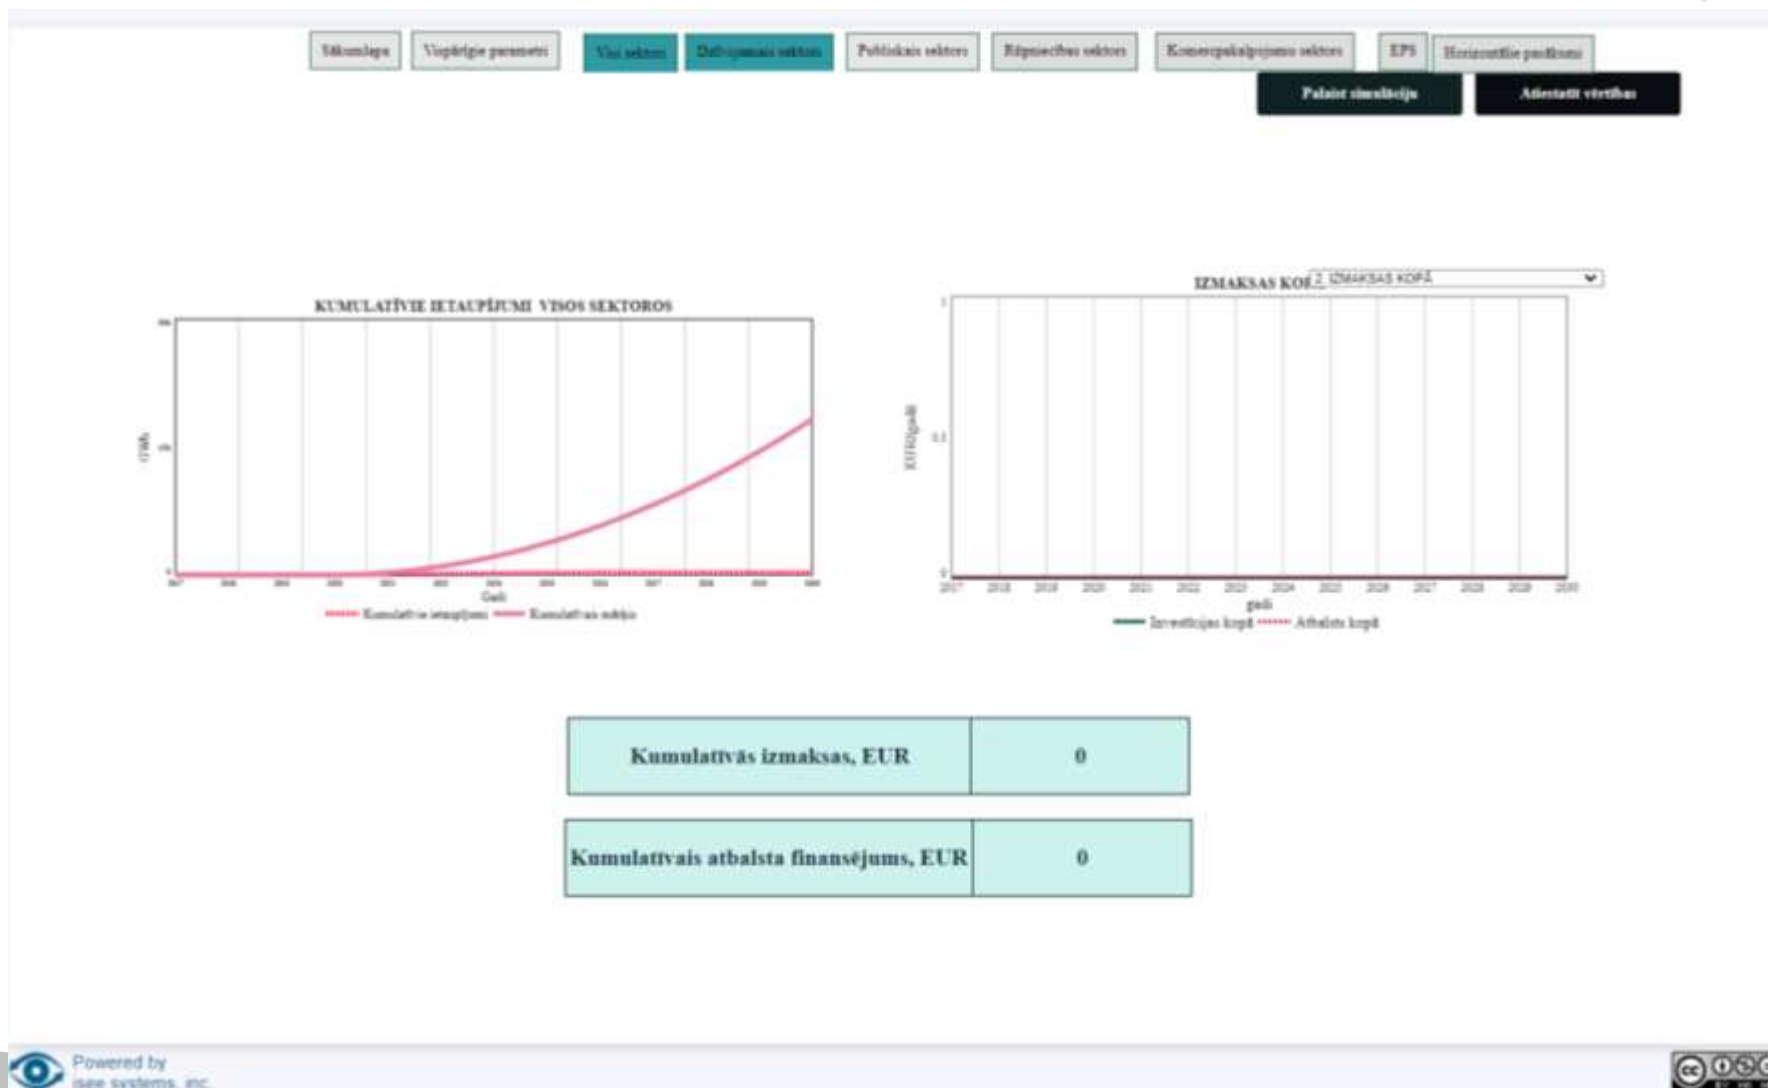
Sākumlapa Vispārīgie parametri Visi sektori Dzīvojamais sektors Publiskais sektors Rūpniecības sektors Komercpakalpojumu sektors EPS Horizontālie pasākumi

Palaist simulāciju Atiestatīt vērtības

KUMULATĪVIE IETAUPĪJUMI VISOS SEKTOROS

GWh

Gadi

Kumulatīvie ietaupījumi Kumulatīvais mērķis

IZMAKSAS KOPĀ 2. IZMAKSAS KOPĀ

1

0.5

0

EUR/gadā

2017 2018 2019 2020 2021 2022 2023 2024 2025 2026 2027 2028 2029 2030

gadi

Investīcijas kopā Atbalsts kopā

| Kumulatīvās izmaksas, EUR | 0 |
|---|---|
| Kumulatīvais atbalsta finansējums, EUR | 0 |

Powered by isee systems, inc.